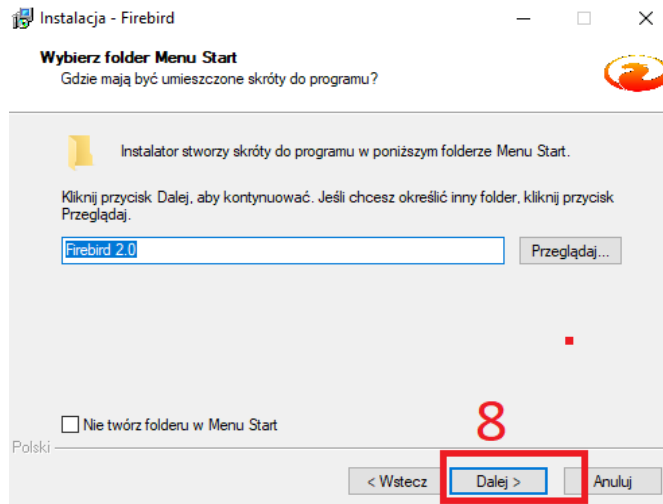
Instalacja - Firebird

Wybierz folder Menu Start
Gdzie mają być umieszczone skróty do programu?

Instalator stworzy skróty do programu w poniższym folderze Menu Start.

Kliknij przycisk Dalej, aby kontynuować. Jeśli chcesz określić inny folder, kliknij przycisk Przeglądaj.

Firebird 2.0

Przeglądaj...

Nie twórz folderu w Menu Start

8

Polski

< Wstecz

Dalej >

Anuluj